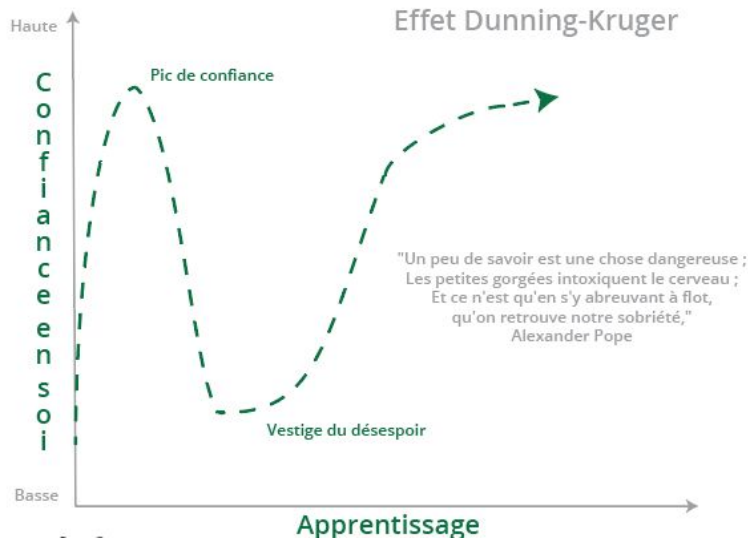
Effet Dunning-Kruger

Haute

Confiance en soi

Pic de confiance

"Un peu de savoir est une chose dangereuse ;
Les petites gorgées intoxiquent le cerveau ;
Et ce n'est qu'en s'y abreuvant à flot,
qu'on retrouve notre sobriété,"
Alexander Pope

Vestige du désespoir

Basse

Apprentissage